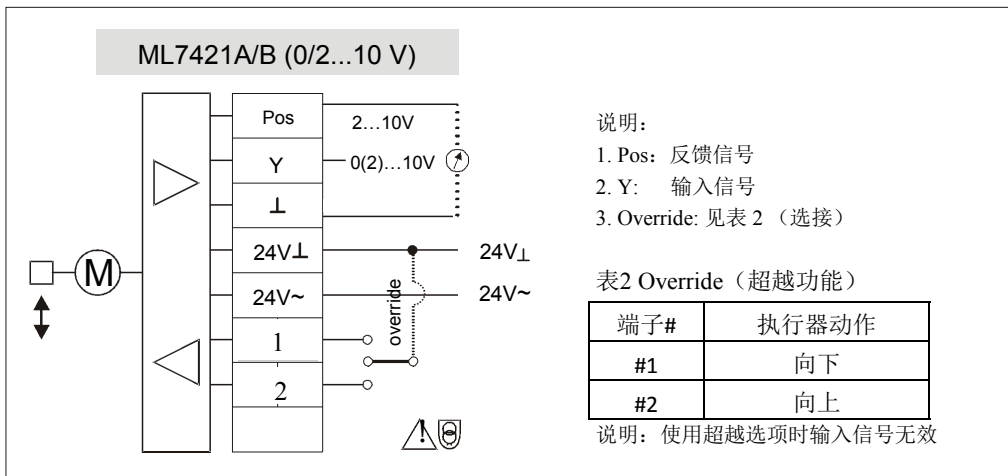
ML7421A/B (0/2...10 V)

Pos
2…10V
Y
0(2)…10V
⊥
24V⊥
24V⊥
24V~
24V~
override
1
2
M

说明：
1. Pos：反馈信号
2. Y: 输入信号
3. Override: 见表 2 （选接）

表2 Override（超越功能）

| 端子# | 执行器动作 |
|---|---|
| #1 | 向下 |
| #2 | 向上 |

说明：使用超越选项时输入信号无效